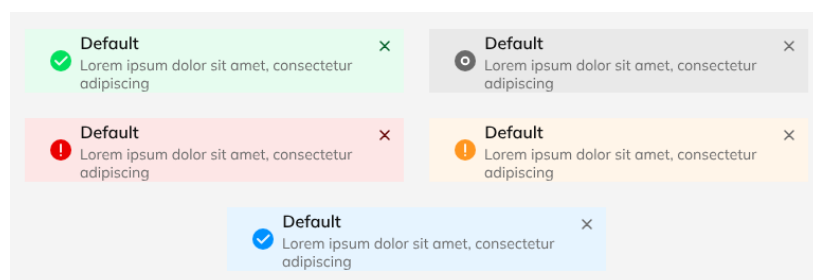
Default
Lorem ipsum dolor sit amet, consectetur adipiscing
×

Default
Lorem ipsum dolor sit amet, consectetur adipiscing
×

Default
Lorem ipsum dolor sit amet, consectetur adipiscing
×

Default
Lorem ipsum dolor sit amet, consectetur adipiscing
×

Default
Lorem ipsum dolor sit amet, consectetur adipiscing
×